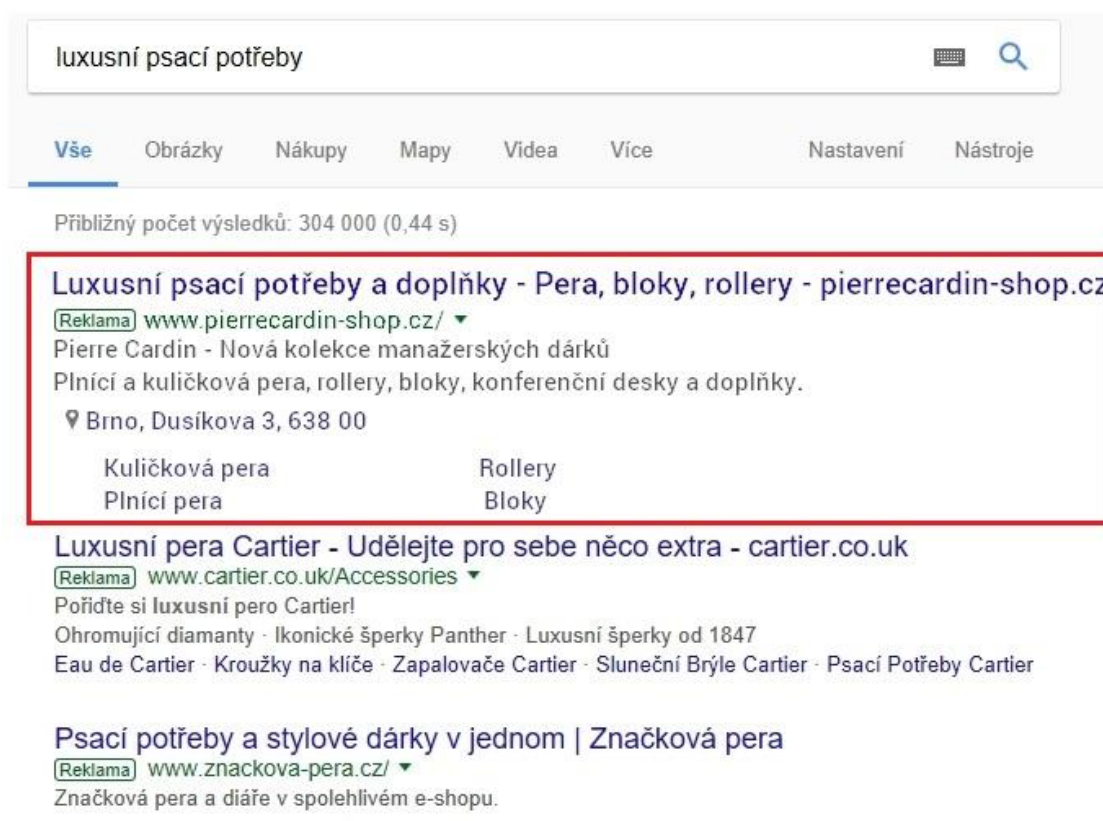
luxusní psací potřeby

Vše Obrázky Nákupy Mapy Videa Více Nastavení Nástroje

Přibližný počet výsledků: 304 000 (0,44 s)

Luxusní psací potřeby a doplňky - Pera, bloky, rollery - pierrecardin-shop.cz
Reklama www.pierrecardin-shop.cz/ ▾
Pierre Cardin - Nová kolekce manažerských dárků
Plnící a kuličková pera, rollery, bloky, konferenční desky a doplňky.
Brno, Dusíkova 3, 638 00

| Kuličková pera | Rollery |
|---|---|
| Plnící pera | Bloky |

Luxusní pera Cartier - Udělejte pro sebe něco extra - cartier.co.uk
Reklama www.cartier.co.uk/Accessories ▾
Pořiďte si luxusní pero Cartier!
Ohromující diamanty · Ikonické šperky Panther · Luxusní šperky od 1847
Eau de Cartier · Kroužky na klíče · Zapalovače Cartier · Sluneční Brýle Cartier · Psací Potřeby Cartier

Psací potřeby a stylové dárky v jednom | Značková pera
Reklama www.znackova-pera.cz/ ▾
Značková pera a diáře v spolehlivém e-shopu.